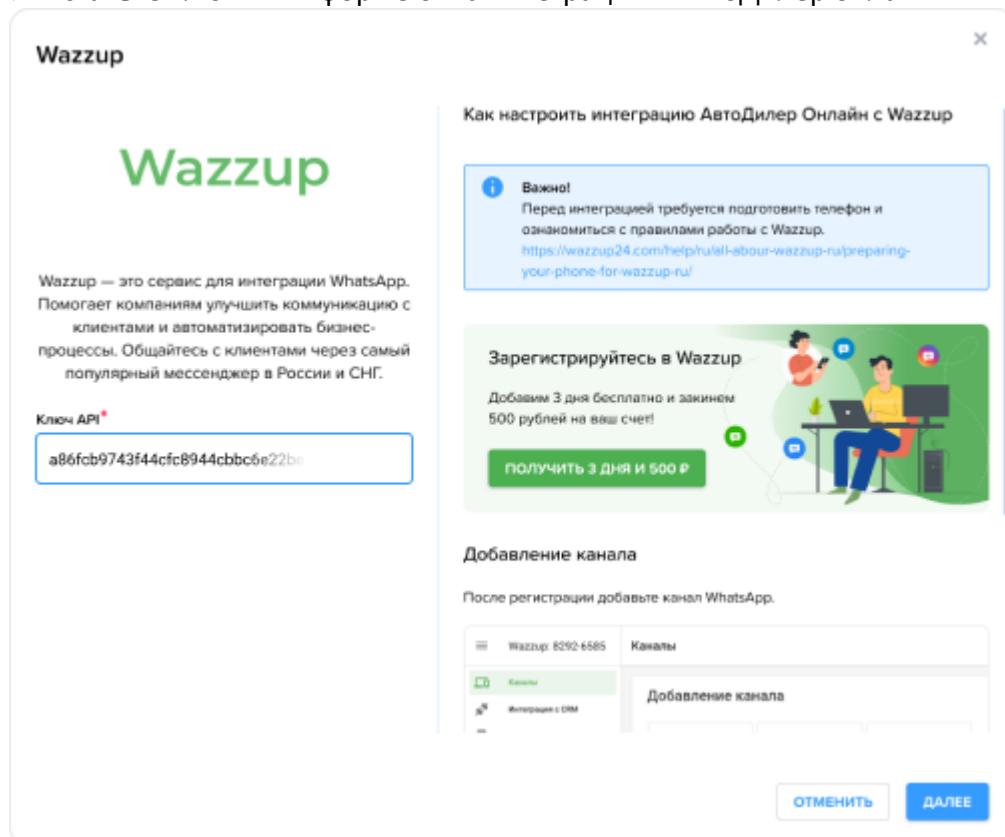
Wazzup

×

Wazzup

Wazzup — это сервис для интеграции WhatsApp. Помогает компаниям улучшить коммуникацию с клиентами и автоматизировать бизнес-процессы. Общайтесь с клиентами через самый популярный мессенджер в России и СНГ.

Ключ API*

a86fcb9743f44cfc8944cbbc6e22b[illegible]

Как настроить интеграцию АвтоДилер Онлайн с Wazzup

Важно!
Перед интеграцией требуется подготовить телефон и ознакомиться с правилами работы с Wazzup.
https://wazzup24.com/help/ru/all-abour-wazzup-ru/preparing-your-phone-for-wazzup-ru/

Зарегистрируйтесь в Wazzup

Добавим 3 дня бесплатно и закинем 500 рублей на ваш счет!

ПОЛУЧИТЬ 3 ДНЯ И 500 ₽

Добавление канала

После регистрации добавьте канал WhatsApp.

Wazzup: 8292-6585

Каналы

Каналы

Интеграция с CRM

Добавление канала

ОТМЕНИТЬ

ДАЛЕЕ